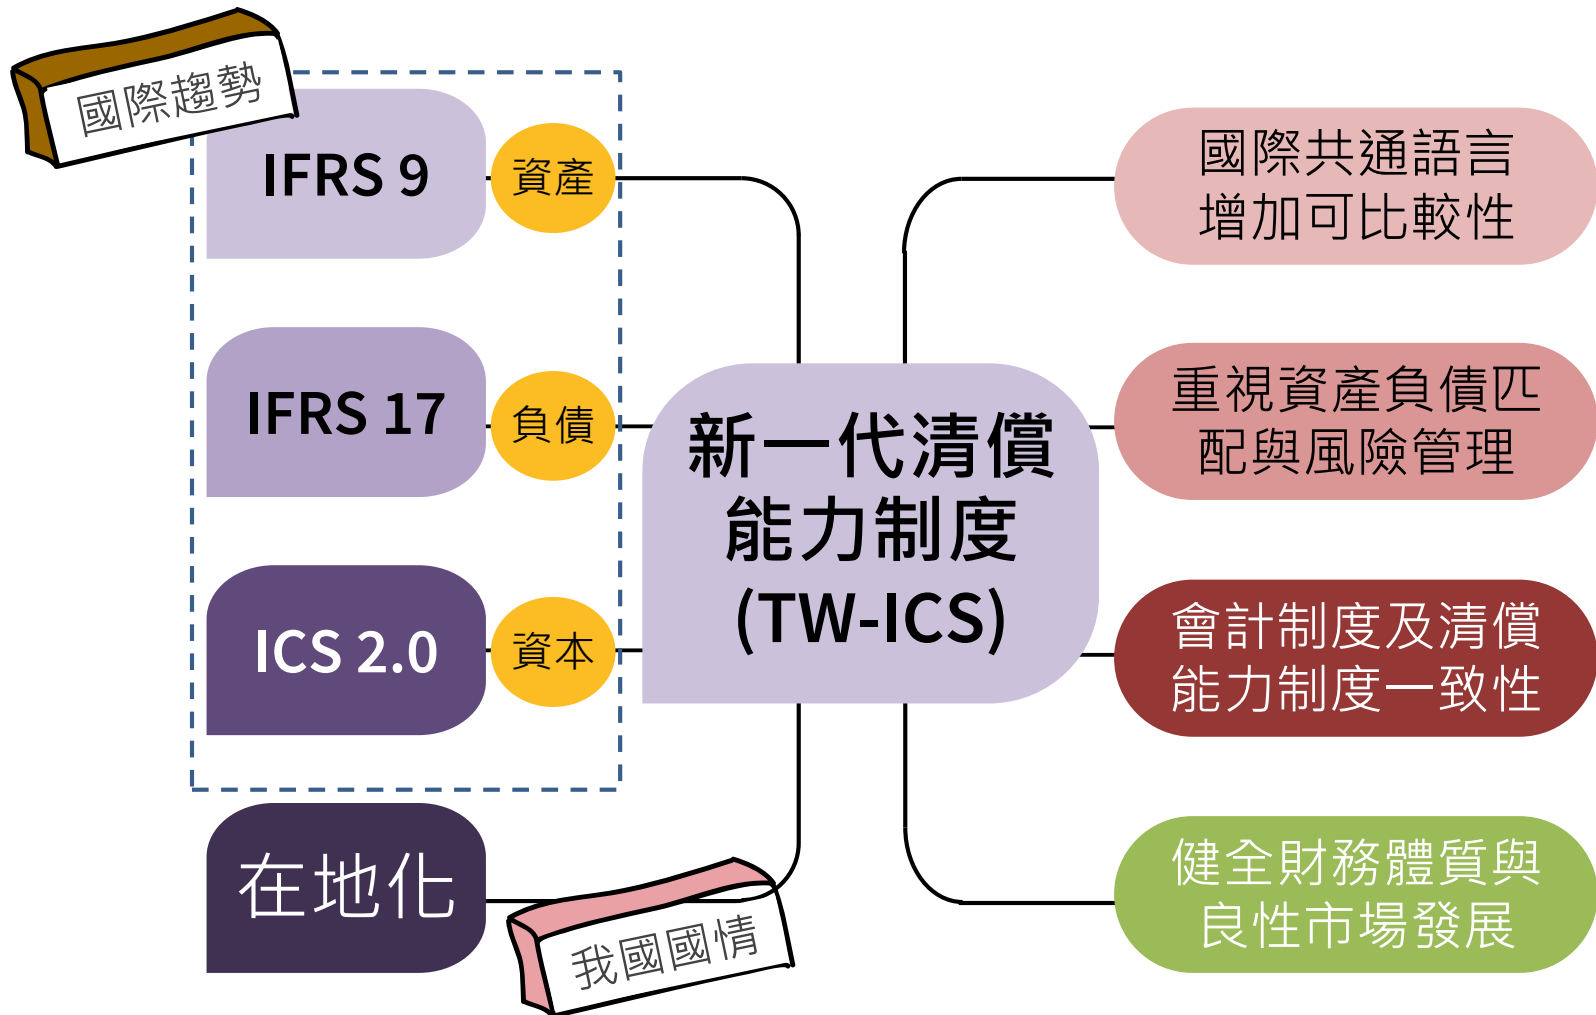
國際趨勢

IFRS 9

資產

IFRS 17

負債

ICS 2.0

資本

在地化

我國國情

新一代清償能力制度 (TW-ICS)

國際共通語言增加可比較性

重視資產負債匹配與風險管理

會計制度及清償能力制度一致性

健全財務體質與良性市場發展